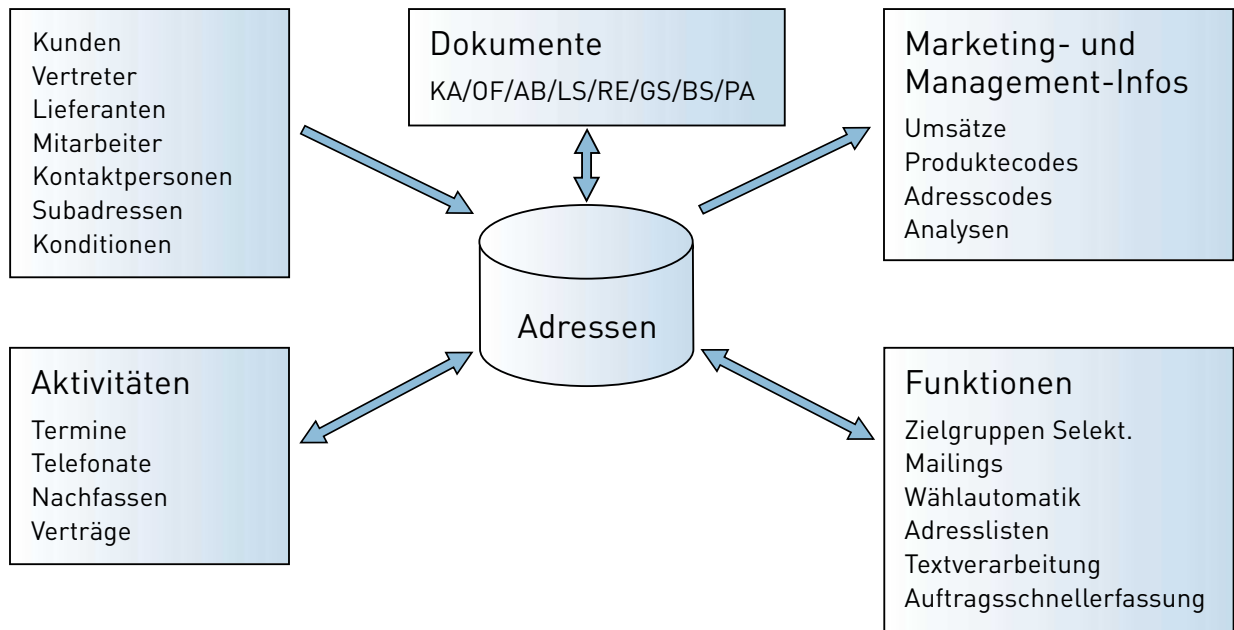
Kunden
Vertreter
Lieferanten
Mitarbeiter
Kontaktpersonen
Subadressen
Konditionen

Dokumente
KA/OF/AB/LS/RE/GS/BS/PA

Marketing- und Management-Infos
Umsätze
Produktecodes
Adresscodes
Analysen

Adressen

Aktivitäten
Termine
Telefonate
Nachfassen
Verträge

Funktionen
Zielgruppen Selekt.
Mailings
Wählautomatik
Adresslisten
Textverarbeitung
Auftragsschnellerfassung